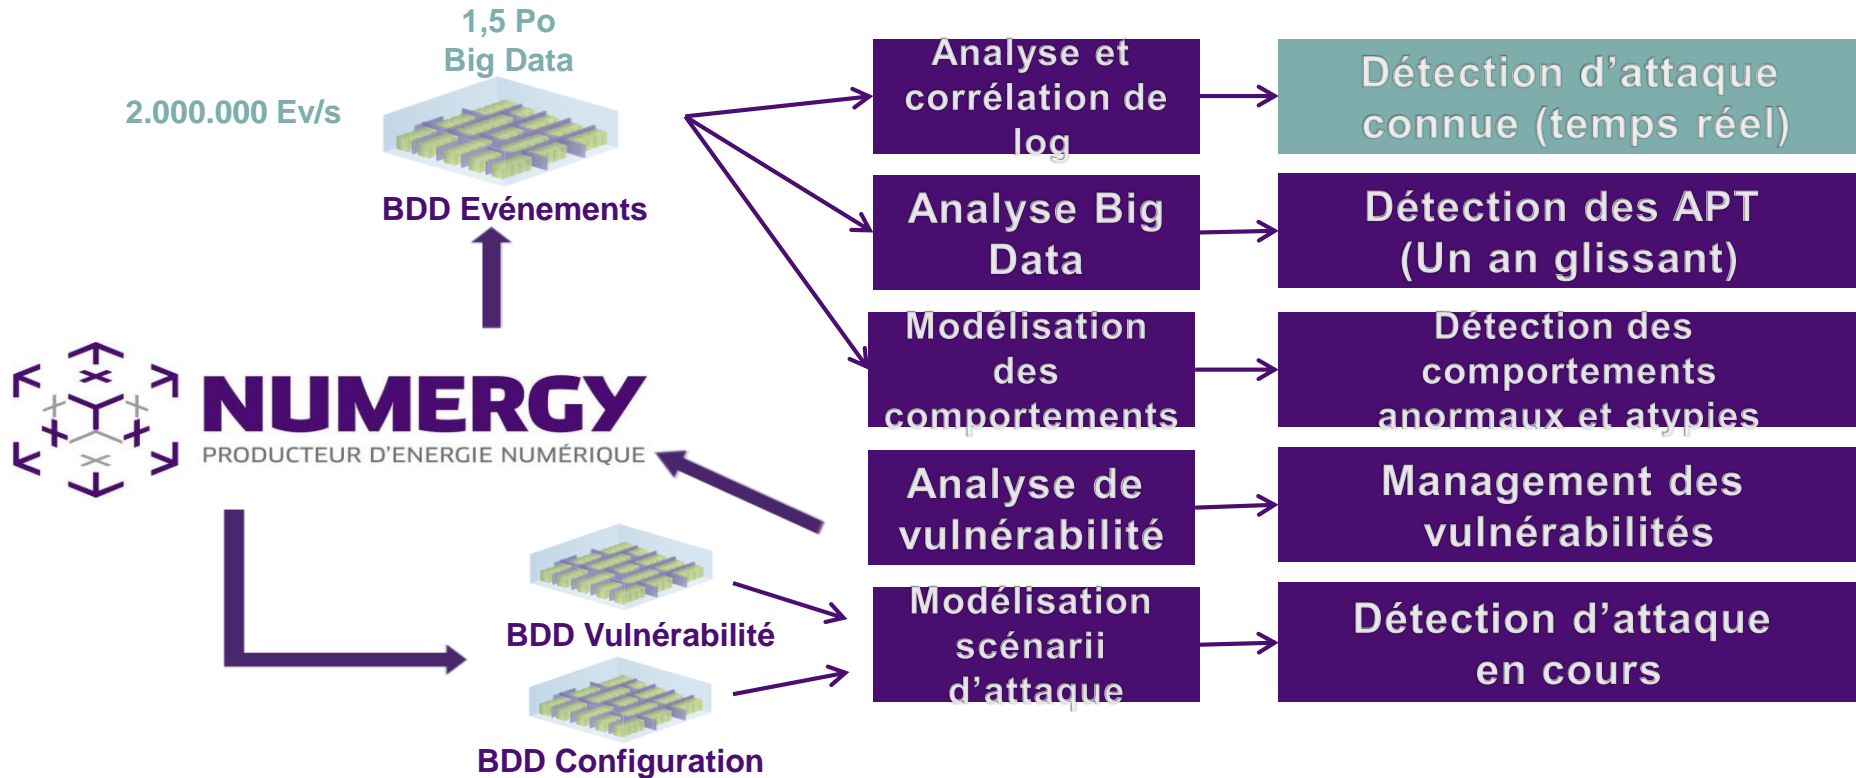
1,5 Po
Big Data

2.000.000 Ev/s

BDD Evénements

NUMERGY
PRODUCTEUR D'ENERGIE NUMÉRIQUE

BDD Vulnérabilité

BDD Configuration

Analyse et corrélation de log

Analyse Big Data

Modélisation des comportements

Analyse de vulnérabilité

Modélisation scénarii d'attaque

Détection d'attaque connue (temps réel)

Détection des APT (Un an glissant)

Détection des comportements anormaux et atypies

Management des vulnérabilités

Détection d'attaque en cours